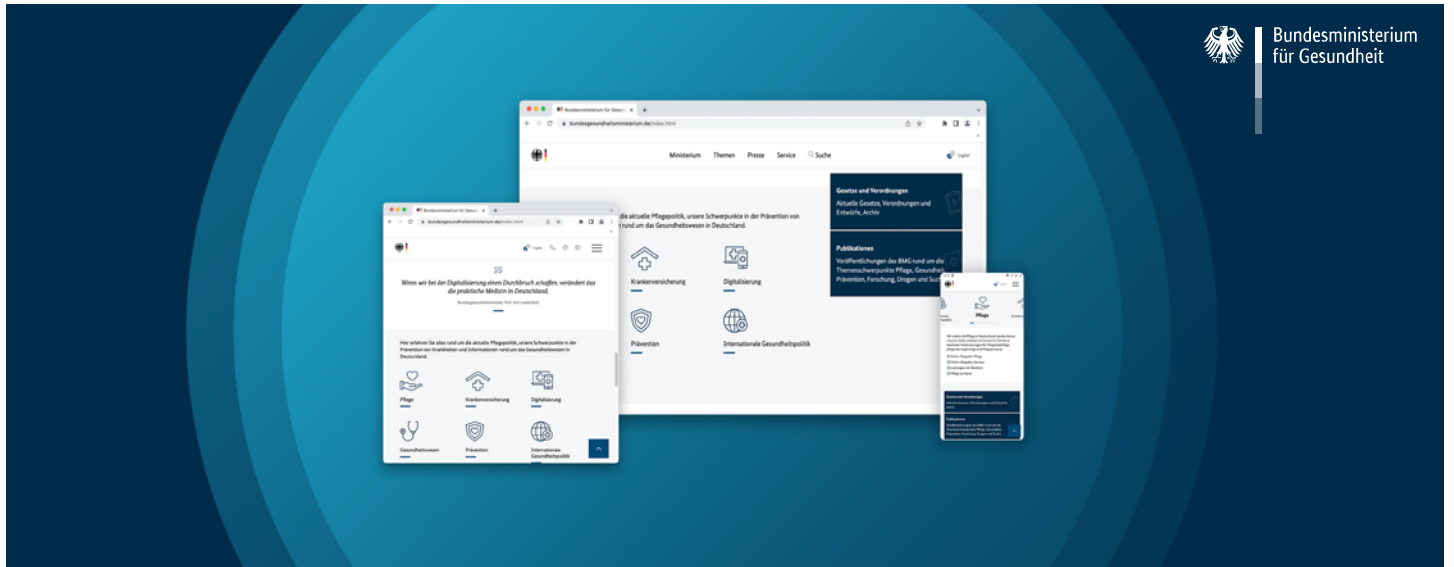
Bundesministerium
für Gesundheit

Bundesministerium für Gesun
bundesgesundheitsministerium.de/index.html

Ministerium Themen Presse Service Suche

English

die aktuelle Pflegepolitik, unsere Schwerpunkte in der Prävention von
rund um das Gesundheitswesen in Deutschland.

Gesetze und Verordnungen
Aktuelle Gesetze, Verordnungen und Entwürfe, Archiv

Publikationen
Veröffentlichungen des BMG rund um die Themenschwerpunkte Pflege, Gesundheit, Prävention, Forschung, Drogen und Sucht

Krankenversicherung
Digitalisierung
Prävention
Internationale Gesundheitspolitik

Bundesministerium für Gesun
bundesgesundheitsministerium.de/index.html

Wenn wir bei der Digitalisierung einen Durchbruch schaffen, verändert das die praktische Medizin in Deutschland.

Bundesgesundheitsminister Prof. Karl Lauterbach

Hier erfahren Sie alles rund um die aktuelle Pflegepolitik, unsere Schwerpunkte in der Prävention von Krankheiten und Informationen rund um das Gesundheitswesen in Deutschland.

Pflege
Krankenversicherung
Digitalisierung
Gesundheitswesen
Prävention
Internationale Gesundheitspolitik

Pflege

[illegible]